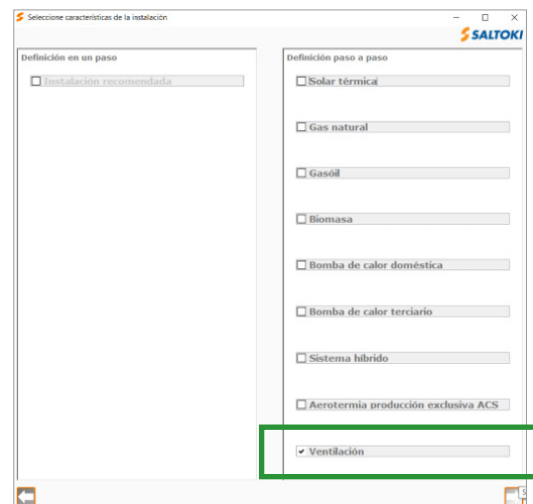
Seleccione características de la instalación

SALTOKI

Definición en un paso

Instalación recomendada

Definición paso a paso

Solar térmica

Gas natural

Gasóil

Biomasa

Bomba de calor doméstica

Bomba de calor terciario

Sistema híbrido

Aerotermia producción exclusiva ACS

✔ Ventilación